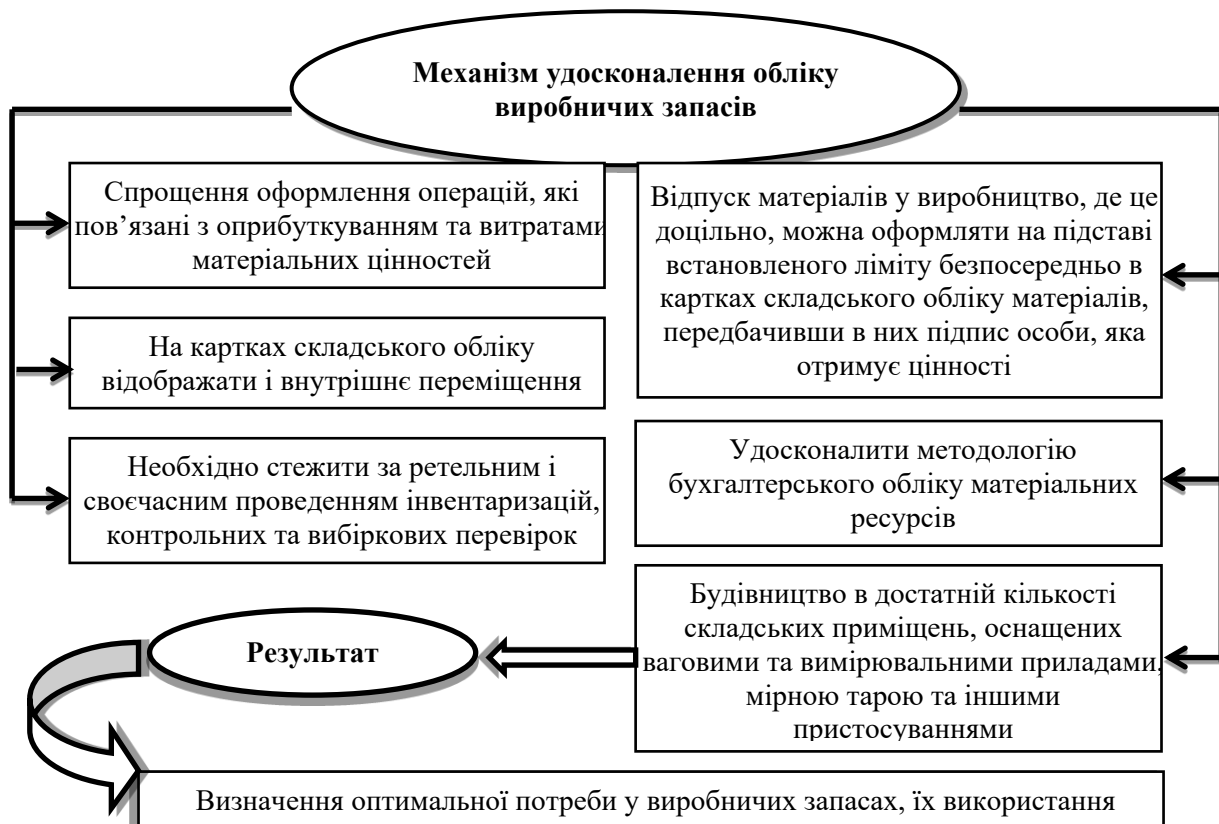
**Механізм удосконалення обліку виробничих запасів**

Спрощення оформлення операцій, які пов’язані з оприбуткуванням та витратами матеріальних цінностей

На картках складського обліку відображати і внутрішнє переміщення

Необхідно стежити за ретельним і своєчасним проведенням інвентаризацій, контрольних та вибіркових перевірок

Відпуск матеріалів у виробництво, де це доцільно, можна оформляти на підставі встановленого ліміту безпосередньо в картках складського обліку матеріалів, передбачивши в них підпис особи, яка отримує цінності

Удосконалити методологію бухгалтерського обліку матеріальних ресурсів

Будівництво в достатній кількості складських приміщень, оснащених ваговими та вимірювальними приладами, мірною тарою та іншими пристосуваннями

**Результат**

Визначення оптимальної потреби у виробничих запасах, їх використання